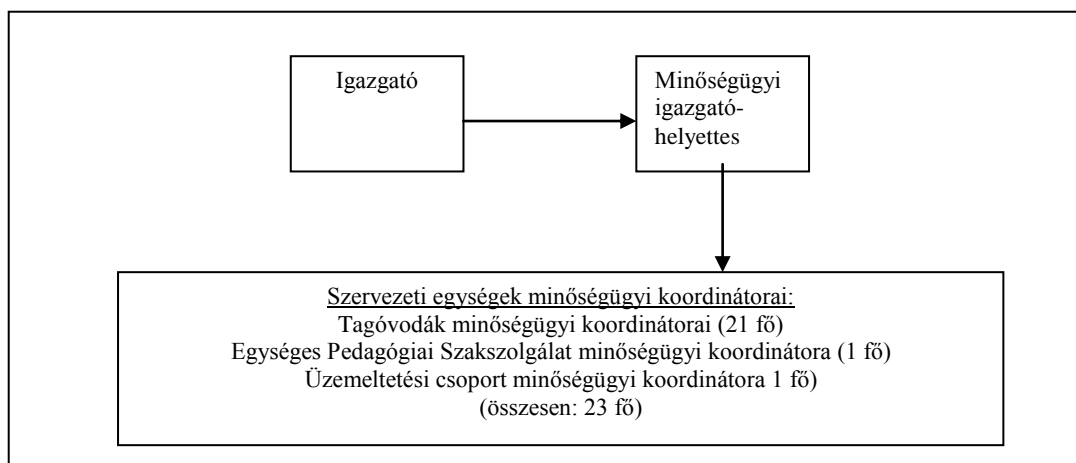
Igazgató

Minőségügyi igazgatóhelyettes

Szervezeti egységek minőségügyi koordinátorai:
Tagóvodák minőségügyi koordinátorai (21 fő)
Egységes Pedagógiai Szakszolgálat minőségügyi koordinátora (1 fő)
Üzemeltetési csoport minőségügyi koordinátora 1 fő)
(összesen: 23 fő)